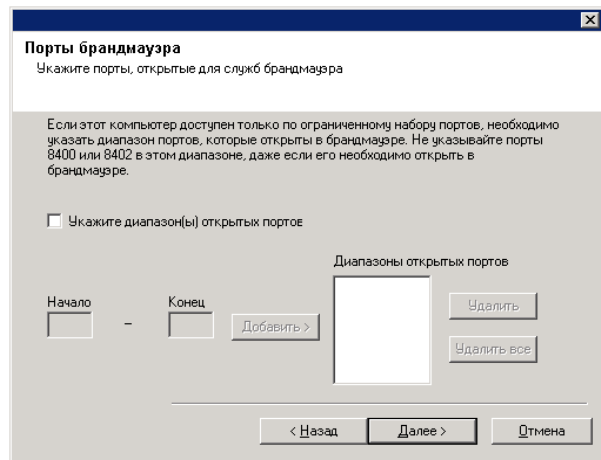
Порты брандмауэра
Укажите порты, открытые для служб брандмауэра

Если этот компьютер доступен только по ограниченному набору портов, необходимо указать диапазон портов, которые открыты в брандмауэре. Не указывайте порты 8400 или 8402 в этом диапазоне, даже если его необходимо открыть в брандмауэре.

Укажите диапазон(ы) открытых портов

Диапазоны открытых портов

Начало

Конец

–

Добавить >

Удалить

Удалить все

< Назад

Далее >

Отмена